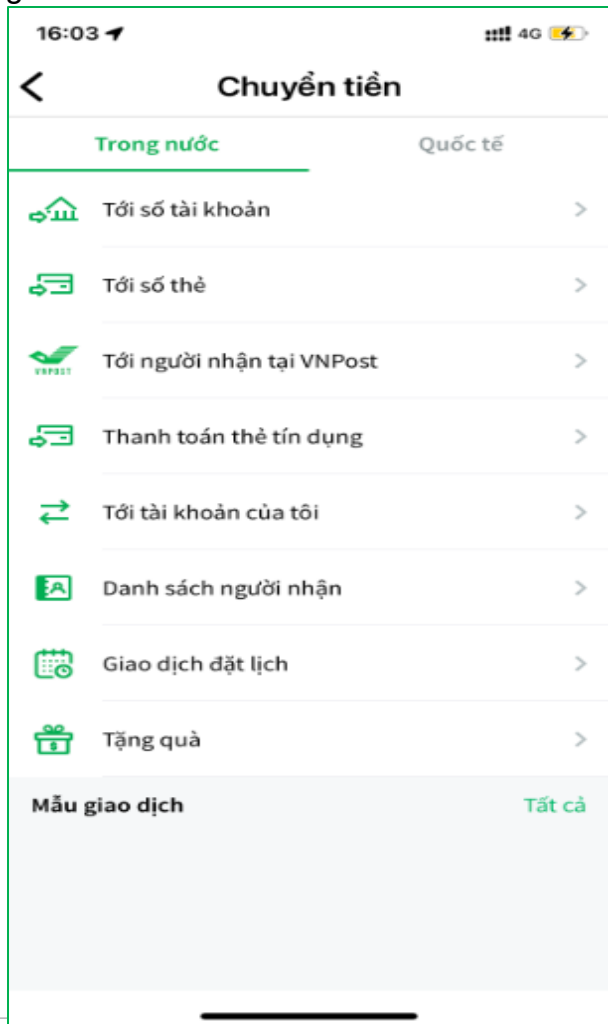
16:03
4G

Chuyển tiền

Trong nước
Quốc tế

Tới số tài khoản

Tới số thẻ

VNPOST
Tới người nhận tại VNPost

Thanh toán thẻ tín dụng

Tới tài khoản của tôi

Danh sách người nhận

Giao dịch đặt lịch

Tặng quà

Mẫu giao dịch
Tất cả